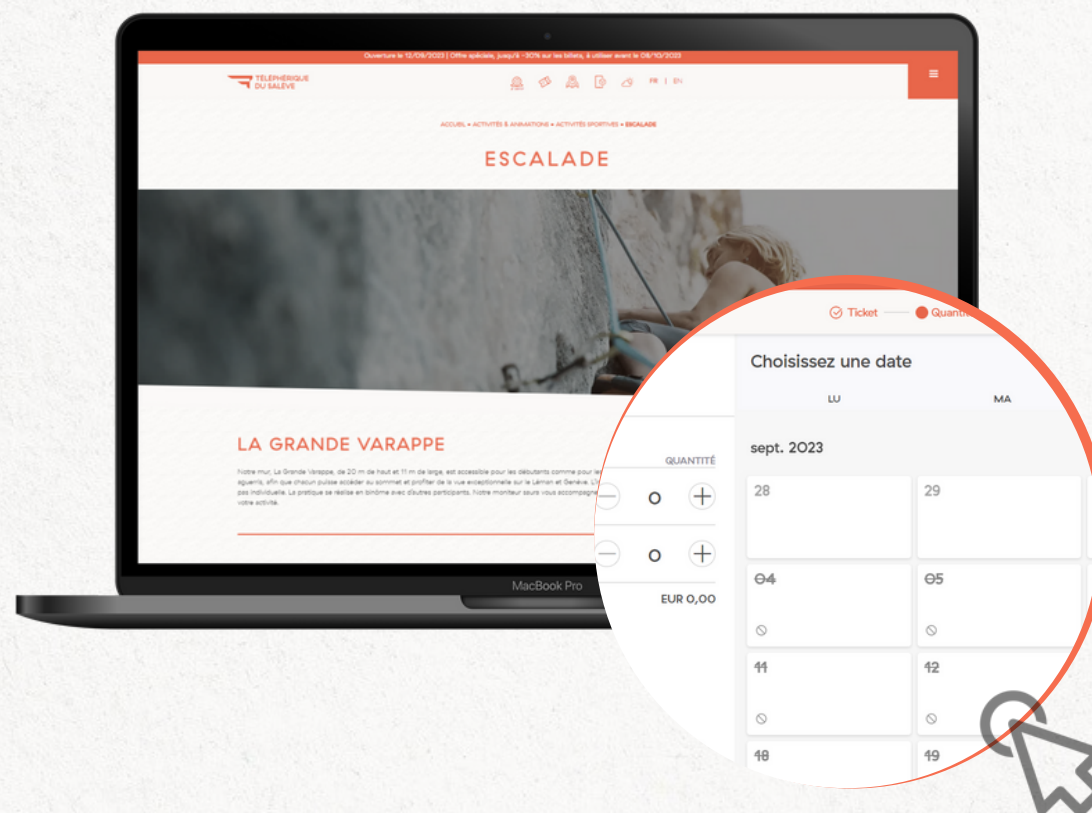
Ouverture le 12/08/2023 | Offre spéciale, jusqu'à -30% sur les billets, à utiliser avant le 08/10/2023

TÉLÉPHÉRIQUE DU SALÈVE

FR | EN

ACCUEIL » ACTIVITÉS & ANIMATIONS » ACTIVITÉS SPORTIVES » ESCALADE

ESCALADE

LA GRANDE VARAPPE

Notre mur, La Grande Varappe, de 20 m de haut et 11 m de large, est accessible pour les débutants comme pour les aguerris, afin que chacun puisse accéder au sommet et profiter de la vue exceptionnelle sur le Léman et Genève. L'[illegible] pas individuelle. La pratique se réalise en binôme avec d'autres participants. Notre moniteur saura vous accompagne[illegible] votre activité.

MacBook Pro

Ticket

Quantit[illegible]

Choisissez une date

LU

MA

sept. 2023

QUANTITÉ

0

0

EUR 0,00

28

29

04

05

11

12

18

19